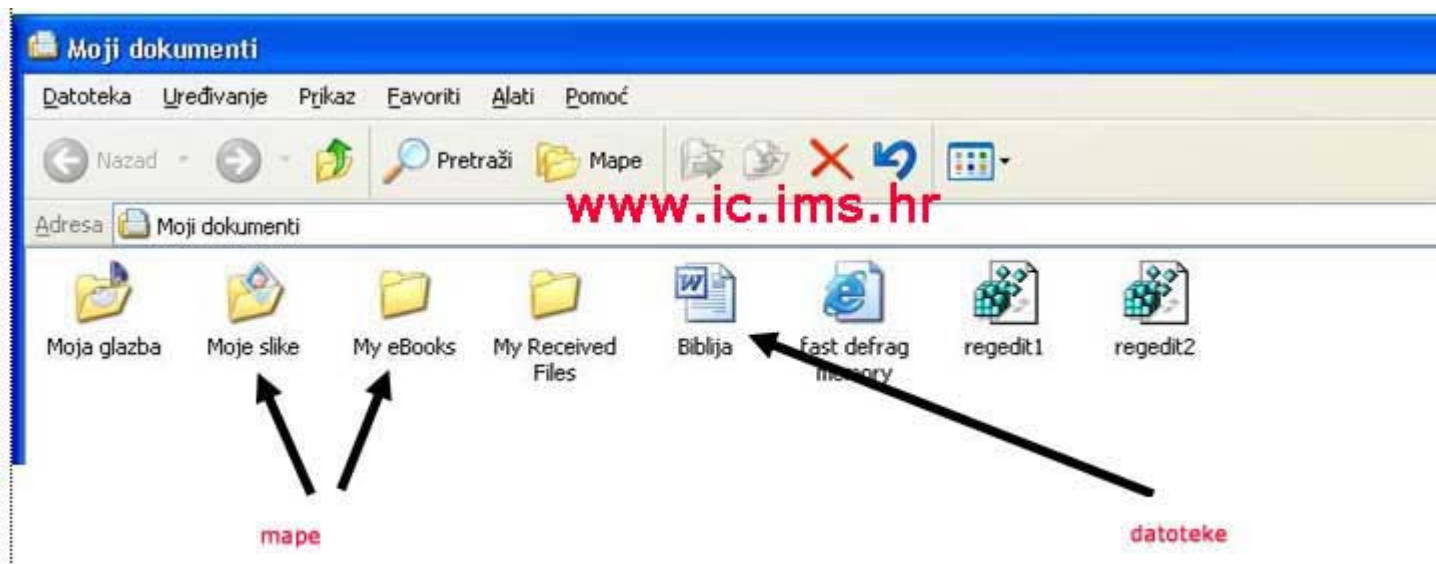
Moji dokumenti

Datoteka Uređivanje Prikaz Favoriti Alati Pomoć

Nazad Pretraži Mape

www.ic.ims.hr

Adresa Moji dokumenti

Moja glazba

Moje slike

My eBooks

My Received Files

Biblija

fast defrag memory

regedit1

regedit2

mape

datoteke